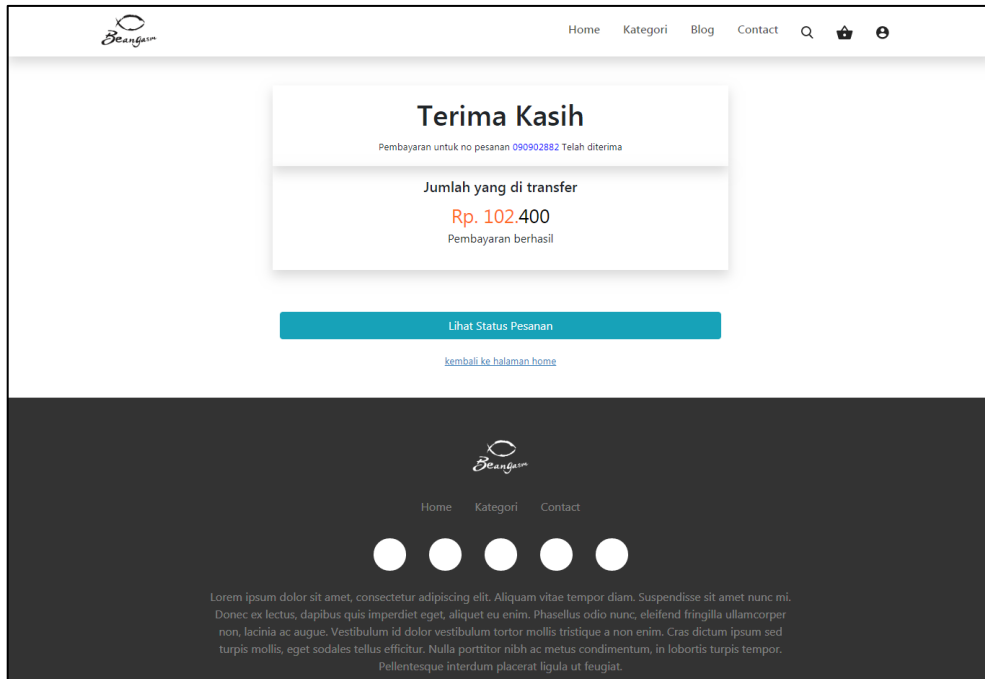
Beangasm

Home Kategori Blog Contact

Terima Kasih

Pembayaran untuk no pesanan 090902882 Telah diterima

Jumlah yang di transfer

Rp. 102.400

Pembayaran berhasil

Lihat Status Pesanan

kembali ke halaman home

Beangasm

Home Kategori Contact

Lorem ipsum dolor sit amet, consectetur adipiscing elit. Aliquam vitae tempor diam. Suspendisse sit amet nunc mi. Donec ex lectus, dapibus quis imperdiet eget, aliquet eu enim. Phasellus odio nunc, eleifend fringilla ullamcorper non, lacinia ac augue. Vestibulum id dolor vestibulum tortor mollis tristique a non enim. Cras dictum ipsum sed turpis mollis, eget sodales tellus efficitur. Nulla porttitor nibh ac metus condimentum, in lobortis turpis tempor. Pellentesque interdum placerat ligula ut feugiat.